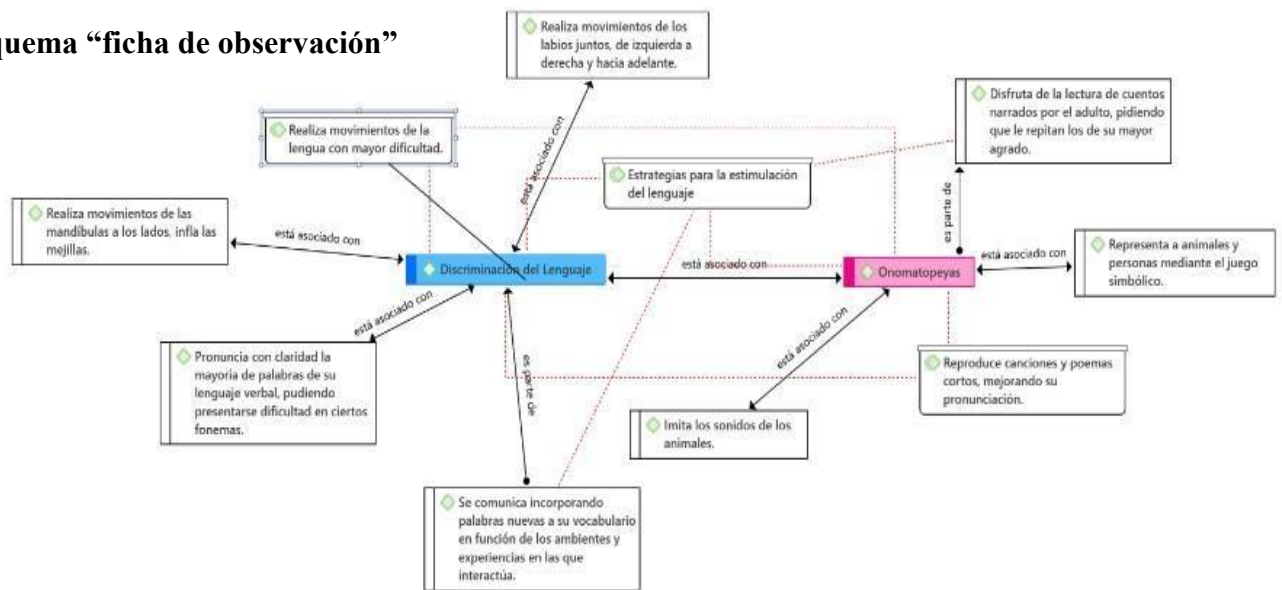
quema “ficha de observación”

Realiza movimientos de los labios juntos, de izquierda a derecha y hacia adelante.

Realiza movimientos de la lengua con mayor dificultad.

está asociado con

Disfruta de la lectura de cuentos narrados por el adulto, pidiendo que le repitan los de su mayor agrado.

Estrategias para la estimulación del lenguaje

es parte de

Realiza movimientos de las mandíbulas a los lados, infla las mejillas.

está asociado con

Discriminación del Lenguaje

está asociado con

Onomatopeyas

está asociado con

Representa a animales y personas mediante el juego simbólico.

está asociado con

está asociado con

Pronuncia con claridad la mayoria de palabras de su lenguaje verbal, pudiendo presentarse dificultad en ciertos fonemas.

es parte de

Reproduce canciones y poemas cortos, mejorando su pronunciación.

Imita los sonidos de los animales.

Se comunica incorporando palabras nuevas a su vocabulario en función de los ambientes y experiencias en las que interactúa.